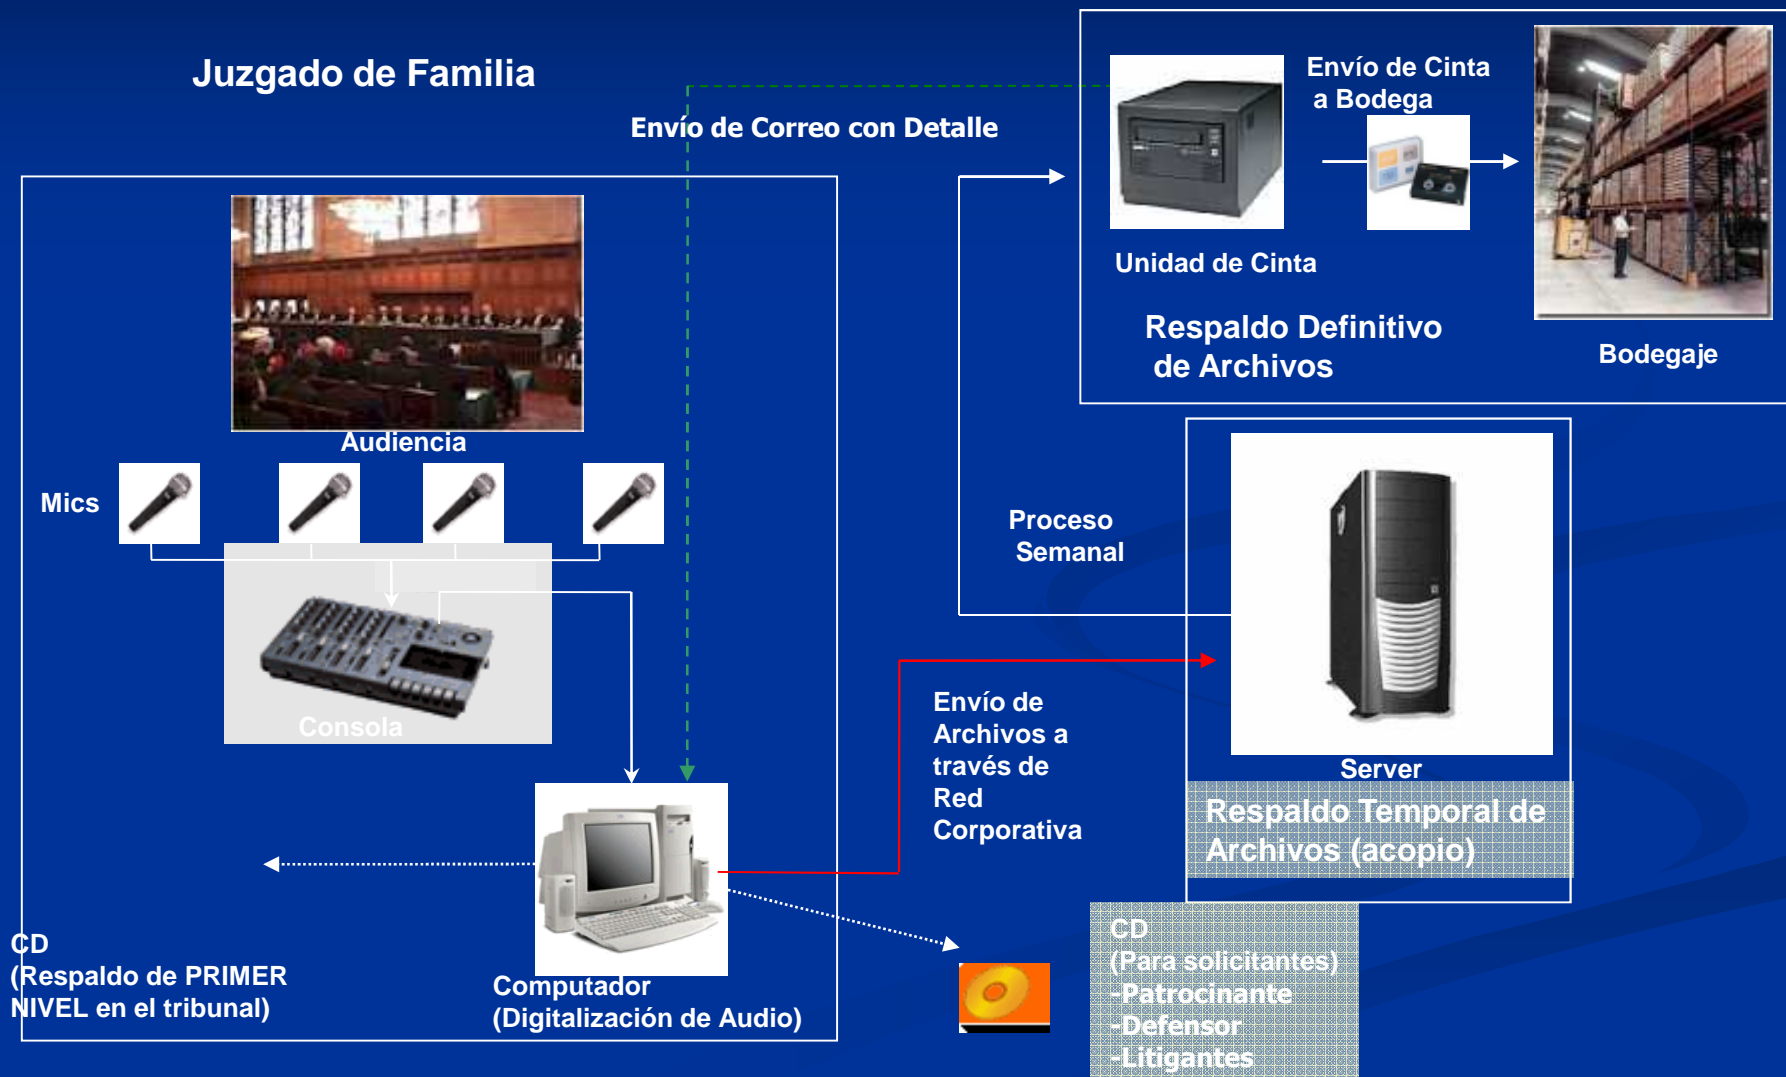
Juzgado de Familia

Envío de Correo con Detalle

Envío de Cinta a Bodega

Unidad de Cinta

Respaldo Definitivo de Archivos

Bodegaje

Audiencia

Mics

Consola

Proceso Semanal

Server

Respaldo Temporal de Archivos (acopio)

Envío de Archivos a través de Red Corporativa

CD (Respaldo de PRIMER NIVEL en el tribunal)

Computador (Digitalización de Audio)

CD (Para solicitantes) -Patrocinante -Defensor -Litigantes